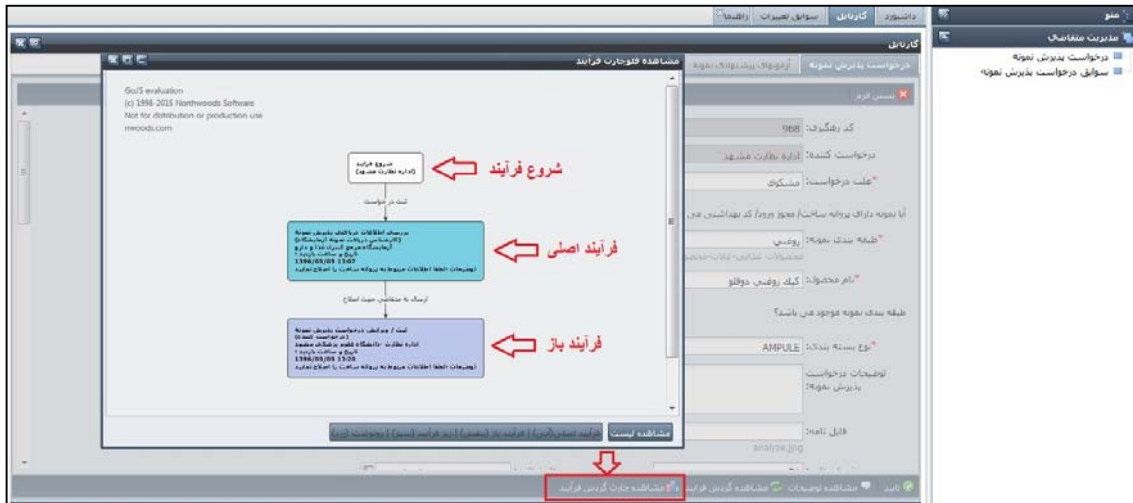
منو
مدیریت متقاضی
درخواست پذیرش نمونه
سوابق درخواست پذیرش نمونه

داشبورد | کارتابل | سوابق تغییرات | راهنما

کارتابل

درخواست پذیرش نمونه | آزمونهای پیشنهادی نمونه

بستن فرم

کد رهگیری: 968
درخواست کننده: اداره نظارت مشهد
*علت درخواست: مشکوک
آیا نمونه دارای پروانه ساخت/ مجوز ورود/ کد بهداشتی می
*طبقه بندی نمونه: روغنی
*نام محصول: کیک روغنی دوقلو
طبقه بندی نمونه موجود می باشد؟
*نوع بسته بندی: AMPULE
توضیحات درخواست پذیرش نمونه:
فایل نامه:
analyze.jpg

مشاهده فلوچارت فرآیند

GoJS evaluation
(c) 1998-2015 Northwoods Software
Not for distribution or production use
nwoods.com

شروع فرآیند
(اداره نظارت مشهد)
شروع فرآیند

ثبت درخواست

فرآیند اصلی

ارسال به متقاضی جهت اصلاح

فرآیند باز

مشاهده لیست | فرآیند اصلی(آبی) | فرآیند باز (بنفش) | دیر فرآیند (سبز) | رونوشت (زرد)

تایید | مشاهده توضیحات | مشاهده گردش فرآیند | مشاهده چارت گردش فرآیند